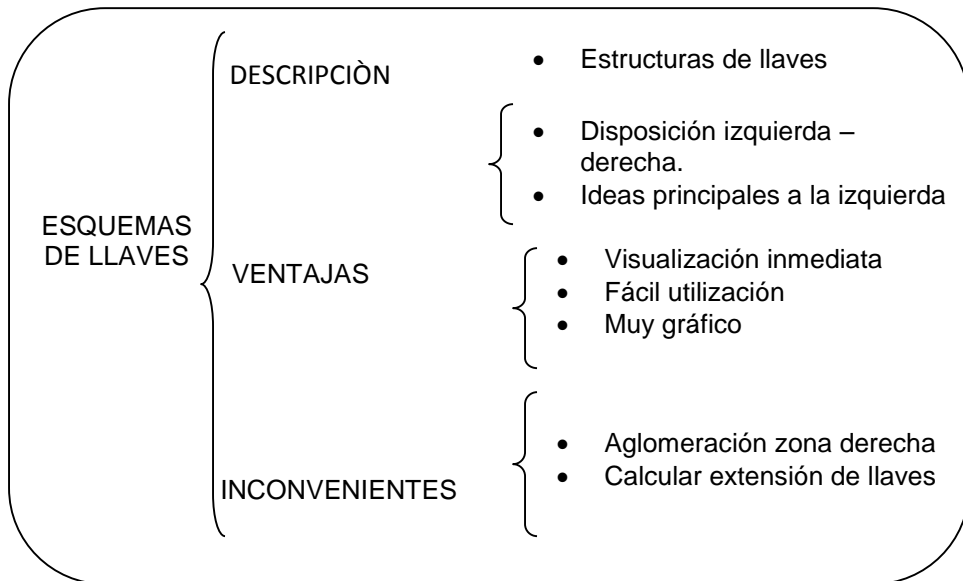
ESQUEMAS DE LLAVES

DESCRIPCIÒN

- Estructuras de llaves
- Disposición izquierda – derecha.
- Ideas principales a la izquierda

VENTAJAS

- Visualización inmediata
- Fácil utilización
- Muy gráfico

INCONVENIENTES

- Aglomeración zona derecha
- Calcular extensión de llaves